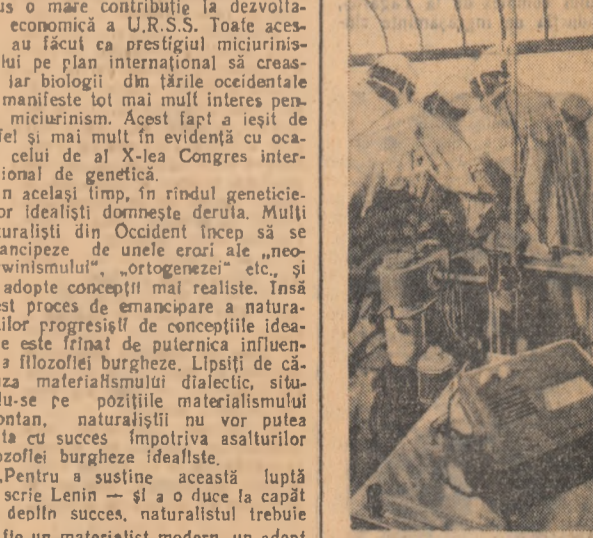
us o mare contribuție la dezvoltarea economică a U.R.S.S. Toate acestea au făcut ca prestigiul miciurinismului pe plan internațional să crească iar biologii din țările occidentale manifeste tot mai mult interes pentru miciurinism. Acest fapt a ieșit de fel și mai mult în evidență cu ocazia celui de al X-lea Congres internațional de genetică.

În același timp, în rîndul geneticienilor idealiști domnește deruta. Mulți naturaliști din Occident încep să se emancipeze de unele erori ale „neodarwinismului", „ortogenezei" etc., și adopte concepții mai realiste. Însă acest proces de emancipare a naturaliștilor progresiști de concepțiile idealiste este frînat de puternica influență a filozofiei burgheze. Lipsiți de călăuza materialismului dialectic, situîndu-se pe pozițiile materialismului spontan, naturaliștii nu vor putea lupta cu succes împotriva asalturilor filozofiei burgheze idealiste.

„Pentru a susține această luptă — scrie Lenin — și a o duce la capăt cu deplin succes, naturalistul trebuie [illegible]